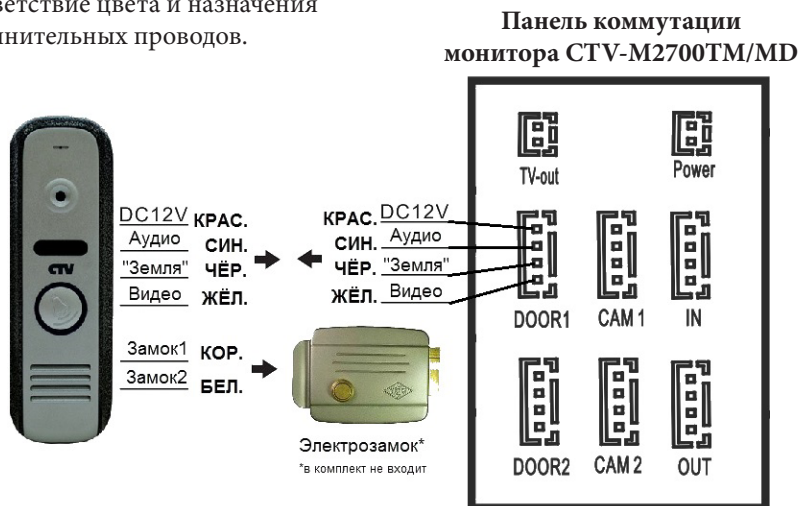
ветствие цвета и назначения
нительных проводов.

Панель коммутации монитора CTV-M2700TM/MD

CTV

DC12V КРАС.
Аудио СИН.
"Земля" ЧЁР.
Видео ЖЁЛ.

Замок1 КОР.
Замок2 БЕЛ.

КРАС. DC12V
СИН. Аудио
ЧЁР. "Земля"
ЖЁЛ. Видео

Электрозамок*
*в комплект не входит

TV-out
Power
DOOR1
CAM 1
IN
DOOR2
CAM 2
OUT